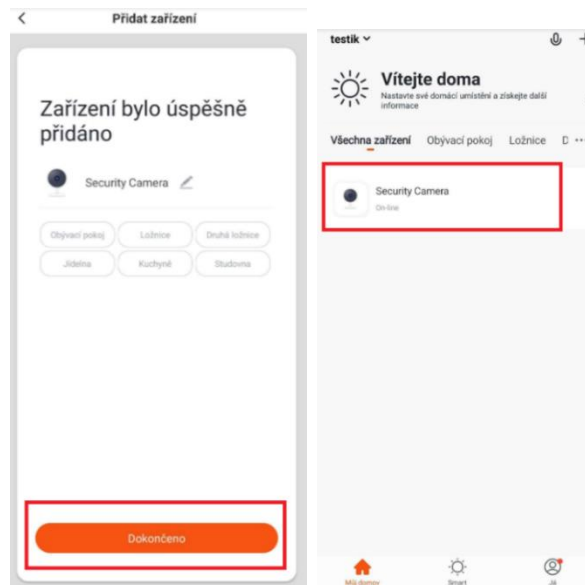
Přidat zařízení

Zařízení bylo úspěšně přidáno

Security Camera

Obývací pokoj
Ložnice
Druhá ložnice
Jídelna
Kuchyně
Studovna

Dokončeno

testik

Vítejte doma
Nastavte své domácí umístění a získejte další informace

Všechna zařízení
Obývací pokoj
Ložnice
D

Security Camera
On-line

Můj domov
Smart
Já